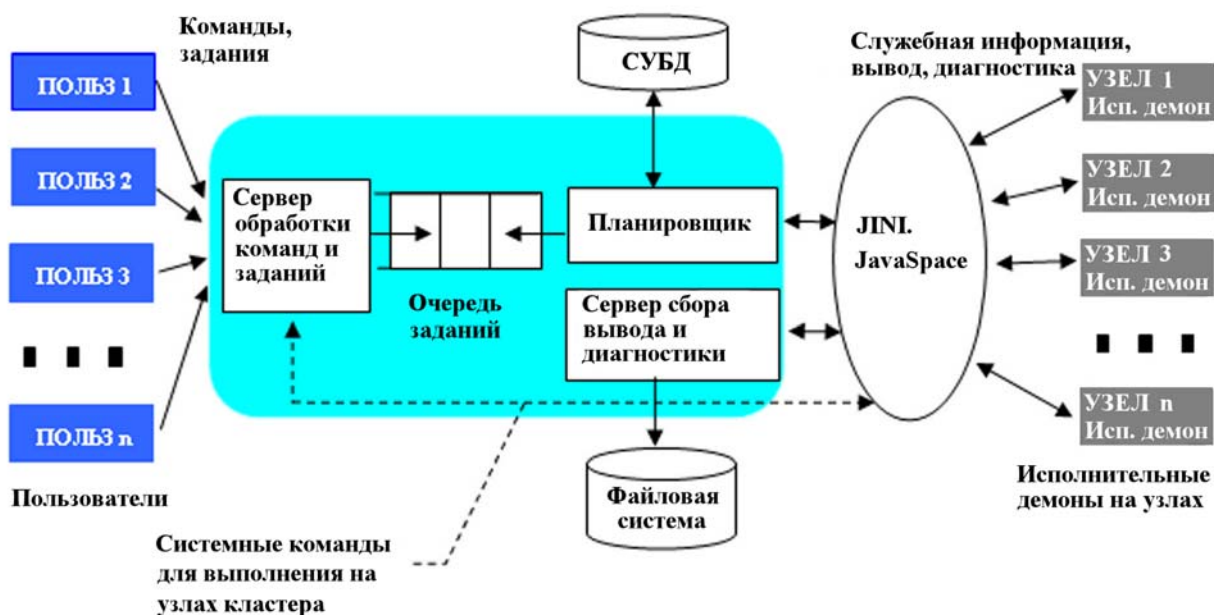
Команды, задания

ПОЛЬЗ 1

ПОЛЬЗ 2

ПОЛЬЗ 3

■ ■ ■

ПОЛЬЗ n

Пользователи

СУБД

Сервер обработки команд и заданий

Очередь заданий

Планировщик

Сервер сбора вывода и диагностики

Файловая система

Системные команды для выполнения на узлах кластера

Служебная информация, вывод, диагностика

JINI. JavaSpace

УЗЕЛ 1 Исп. демон

УЗЕЛ 2 Исп. демон

УЗЕЛ 3 Исп. демон

■ ■ ■

УЗЕЛ n Исп. демон

Исполнительные демоны на узлах